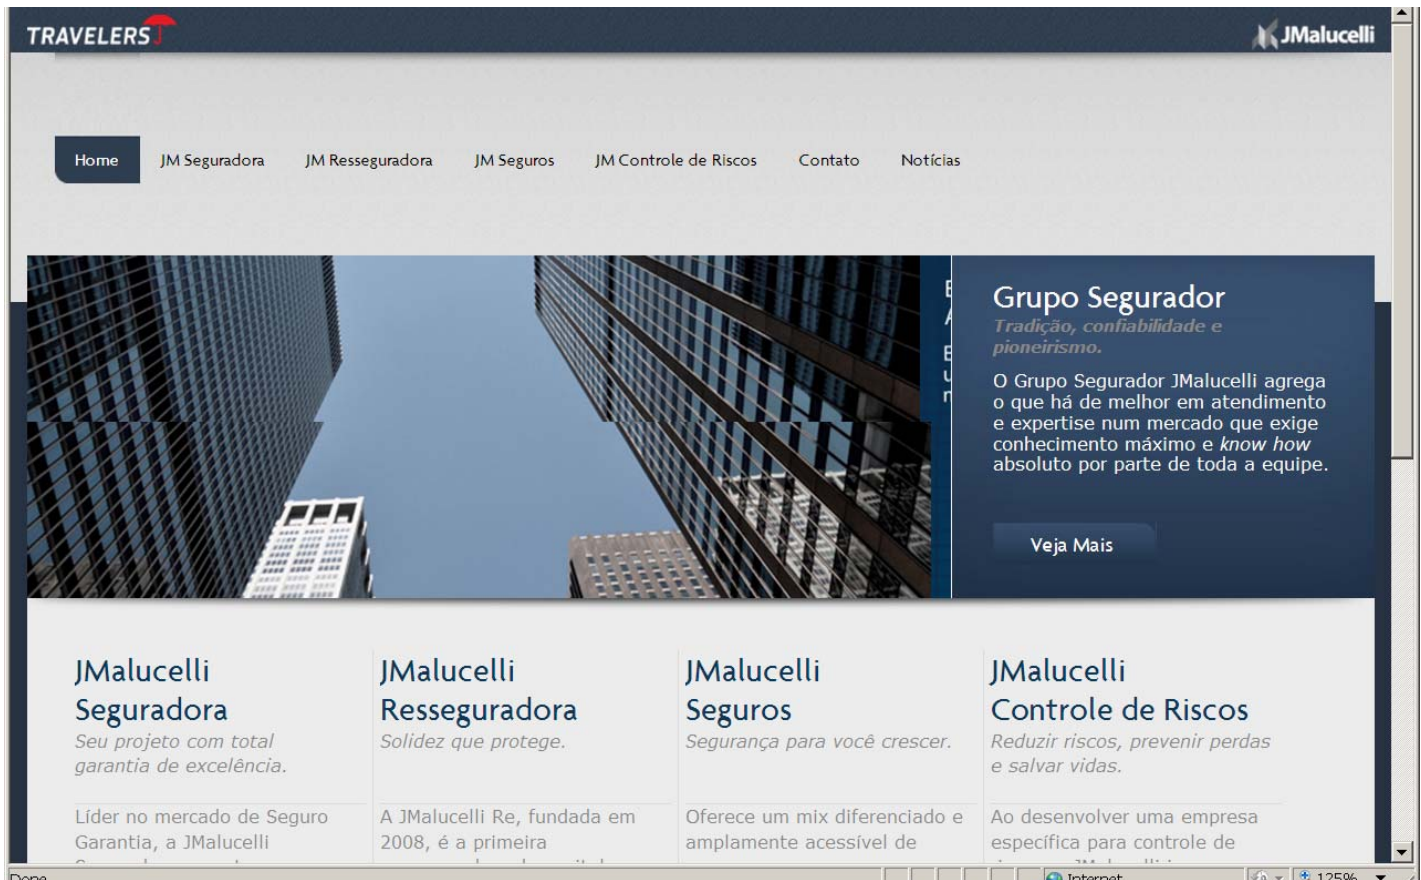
TRAVELERS

JMalucelli

Home JM Seguradora JM Resseguradora JM Seguros JM Controle de Riscos Contato Notícias

E
A
E
u
n

Grupo Segurador
Tradição, confiabilidade e pioneirismo.

O Grupo Segurador JMalucelli agrega o que há de melhor em atendimento e expertise num mercado que exige conhecimento máximo e know how absoluto por parte de toda a equipe.

Veja Mais

JMalucelli Seguradora
Seu projeto com total garantia de excelência.

Líder no mercado de Seguro Garantia, a JMalucelli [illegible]

JMalucelli Resseguradora
Solidez que protege.

A JMalucelli Re, fundada em 2008, é a primeira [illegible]

JMalucelli Seguros
Segurança para você crescer.

Oferece um mix diferenciado e amplamente acessível de

JMalucelli Controle de Riscos
Reduzir riscos, prevenir perdas e salvar vidas.

Ao desenvolver uma empresa específica para controle de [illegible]

Done

Internet

125%